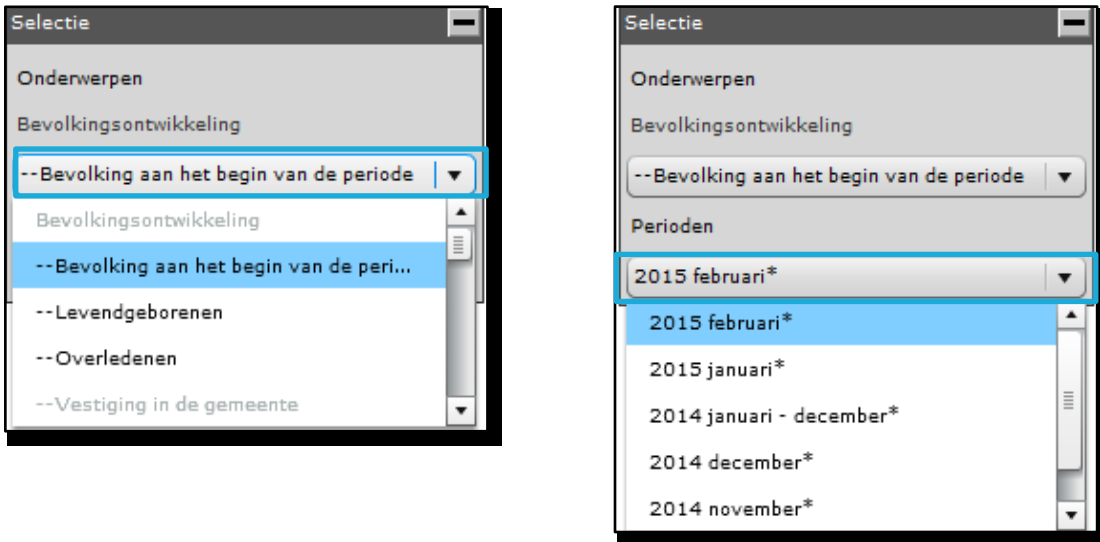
Selectie

Onderwerpen

Bevolkingsontwikkeling

--Bevolking aan het begin van de periode

Bevolkingsontwikkeling

--Bevolking aan het begin van de peri...

--Levendgeborenen

--Overledenen

--Vestiging in de gemeente

Selectie

Onderwerpen

Bevolkingsontwikkeling

--Bevolking aan het begin van de periode

Perioden

2015 februari*

2015 februari*

2015 januari*

2014 januari - december*

2014 december*

2014 november*